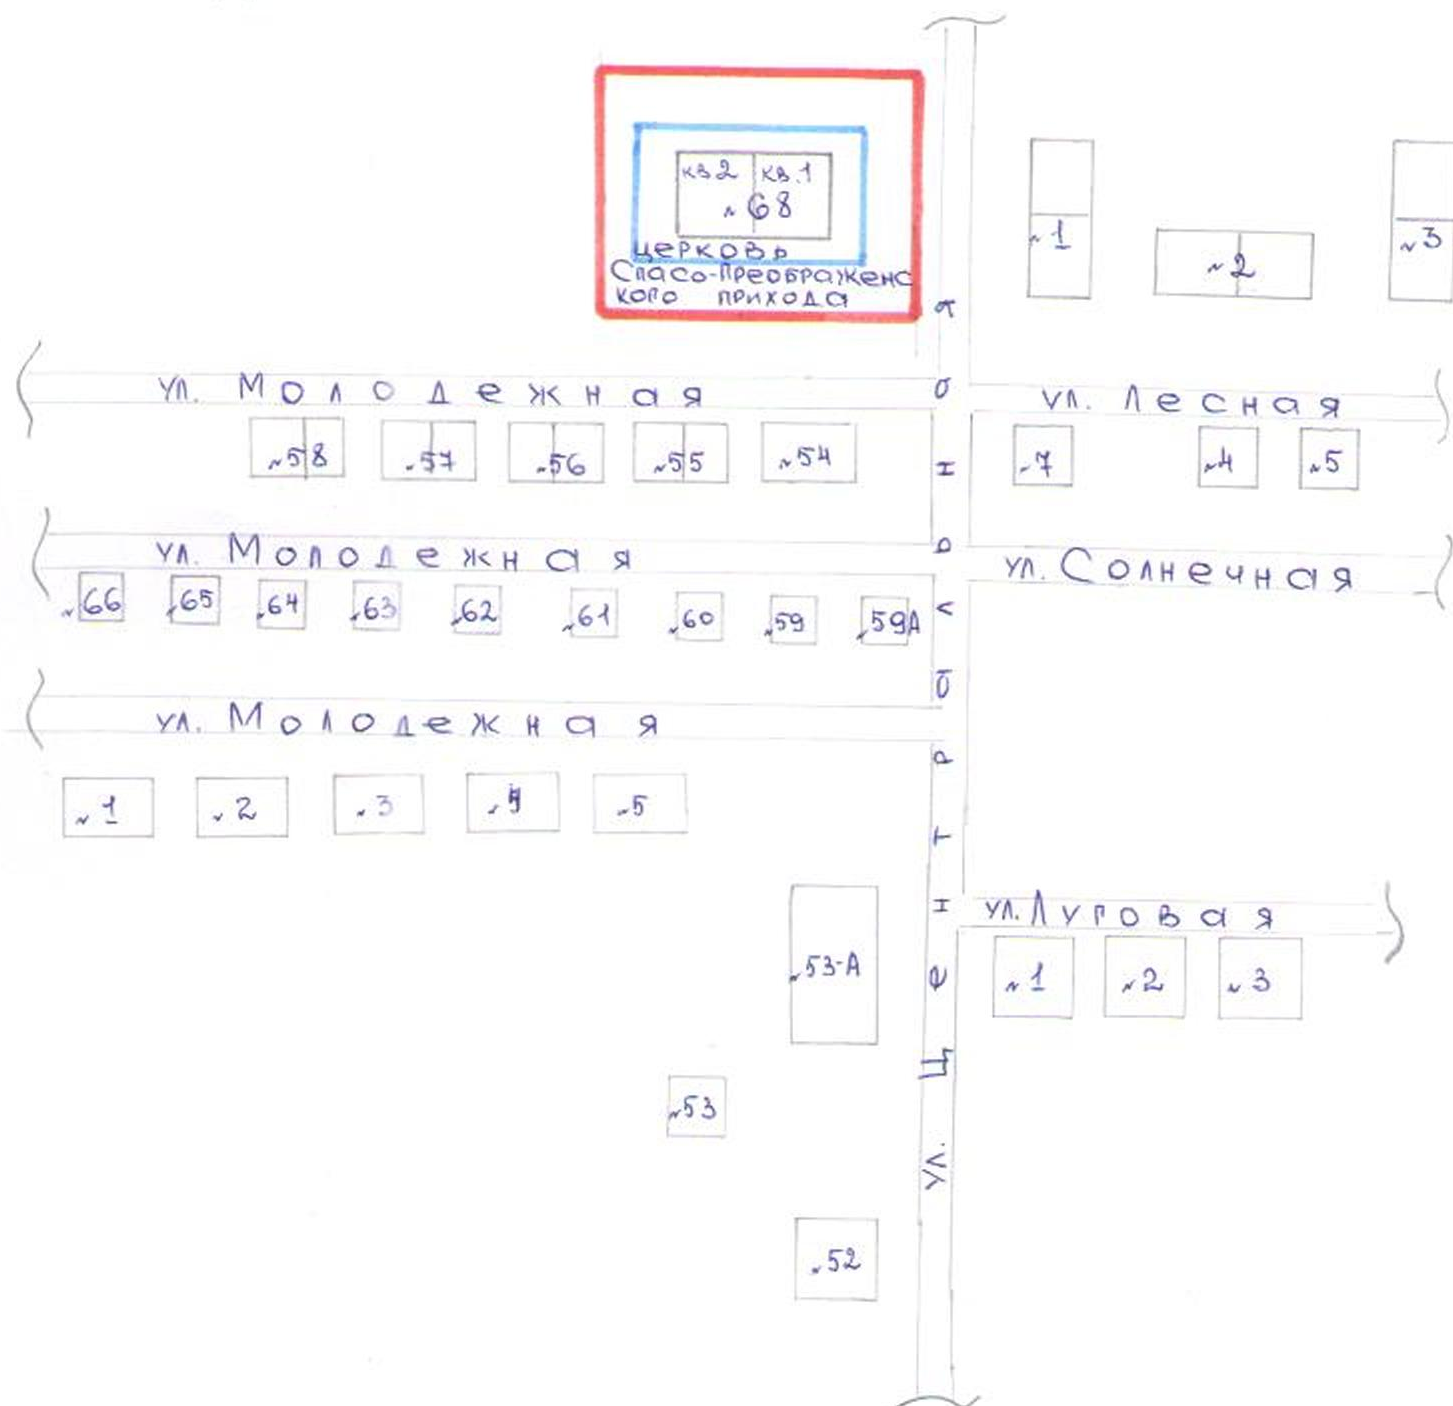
кв2 кв.1
№68
церковь
Спасо-Преображенского прихода

№1
№2
№3

ул. Молодежная
ул. Лесная
№58 №57 №56 №55 №54
№7 №4 №5

ул. Молодежная
ул. Солнечная
№66 №65 №64 №63 №62 №61 №60 №59 №59А

ул. Молодежная
№1 №2 №3 №4 №5

ул. Луговая
№1 №2 №3

№53-А
№53
№52

ул. Щорс Ьнософ